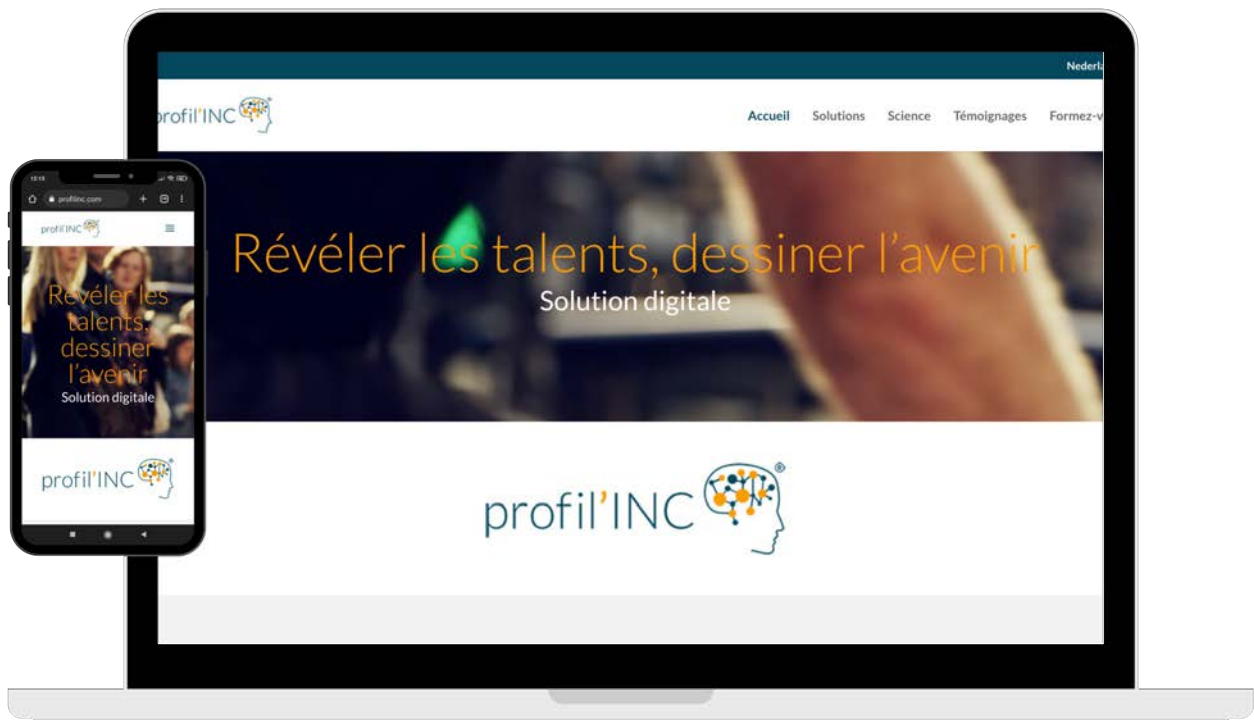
Nederla

profil'INC

Accueil Solutions Science Témoignages Formez-v

Révéler les talents, dessiner l'avenir
Solution digitale

profil'INC ®

15:15

profilinc.com

profil'INC

Révéler les talents, dessiner l'avenir
Solution digitale

profil'INC ®